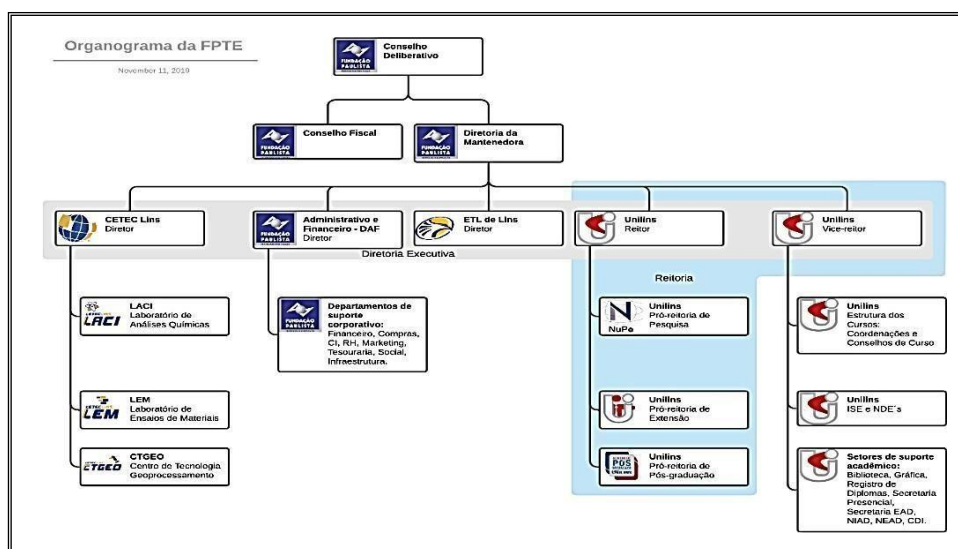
Organograma da FPTE

November 11, 2019

Conselho Deliberativo

Conselho Fiscal

Diretoria da Mantenedora

CETEC Lins
Diretor

Administrativo e Financeiro - DAF
Diretor

ETL de Lins
Diretor

Unilins
Reitor

Unilins
Vice-reitor

Diretoria Executiva

Reitoria

LACI
Laboratório de Análises Químicas

LEM
Laboratório de Ensaios de Materiais

CTGEO
Centro de Tecnologia Geoprocessamento

Departamentos de suporte corporativo:
Financeiro, Compras, CI, RH, Marketing, Tesouraria, Social, Infraestrutura.

NuPe

Unilins
Pró-reitoria de Pesquisa

Unilins
Pró-reitoria de Extensão

Unilins
Pró-reitoria de Pós-graduação

Unilins
Estrutura dos Cursos: Coordenações e Conselhos de Curso

Unilins
ISE e NDE´s

Setores de suporte acadêmico:
Biblioteca, Gráfica, Registro de Diplomas, Secretaria Presencial, Secretaria EAD, NIAD, NEAD, CDI.